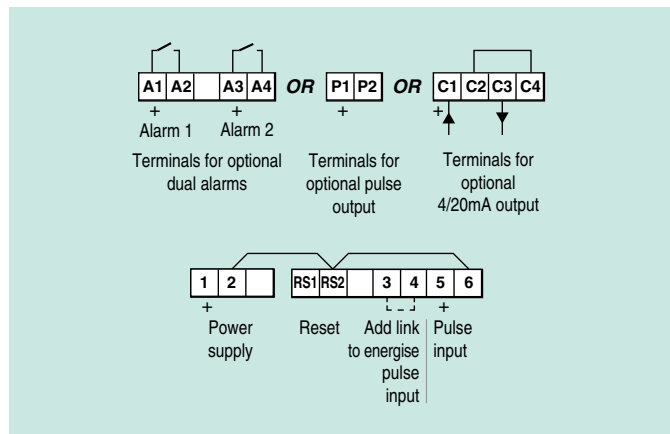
A1 A2 A3 A4 OR P1 P2 OR C1 C2 C3 C4

+ Alarm 1 + Alarm 2 + +

Terminals for optional dual alarms

Terminals for optional pulse output

Terminals for optional 4/20mA output

1 2 RS1 RS2 3 4 5 6

+ +

Power supply

Reset

Add link to energise pulse input

Pulse input